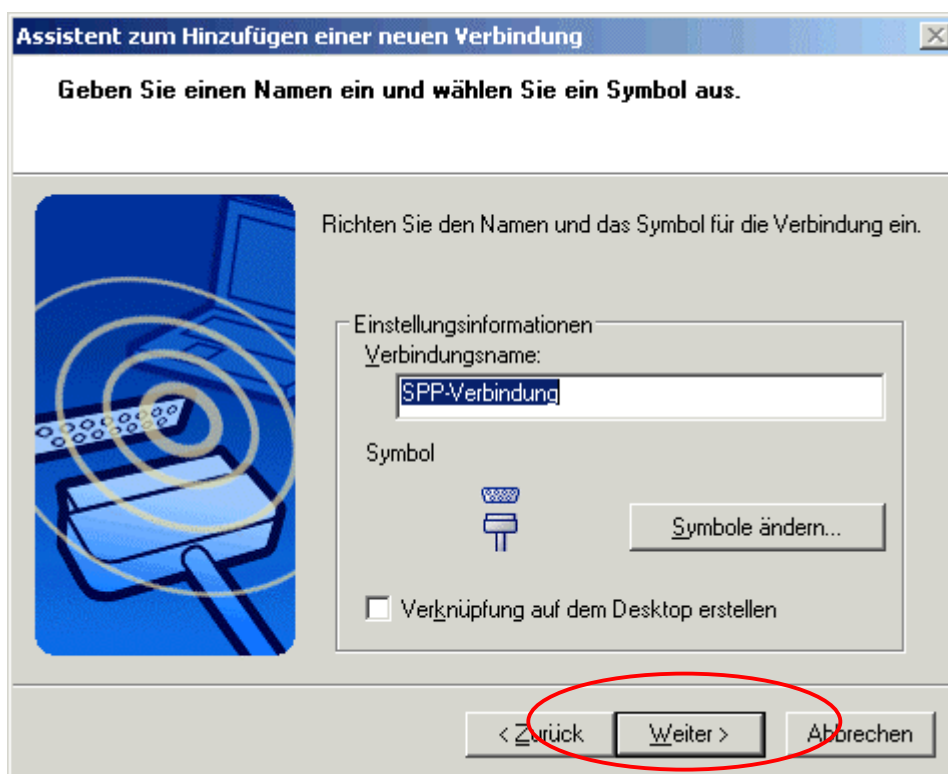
Assistent zum Hinzufügen einer neuen Verbindung

Geben Sie einen Namen ein und wählen Sie ein Symbol aus.

Richten Sie den Namen und das Symbol für die Verbindung ein.

Einstellungsinformationen

Verbindungsname:

SPP-Verbindung

Symbol

Symbole ändern...

Verknüpfung auf dem Desktop erstellen

< Zurück

Weiter >

Abbrechen